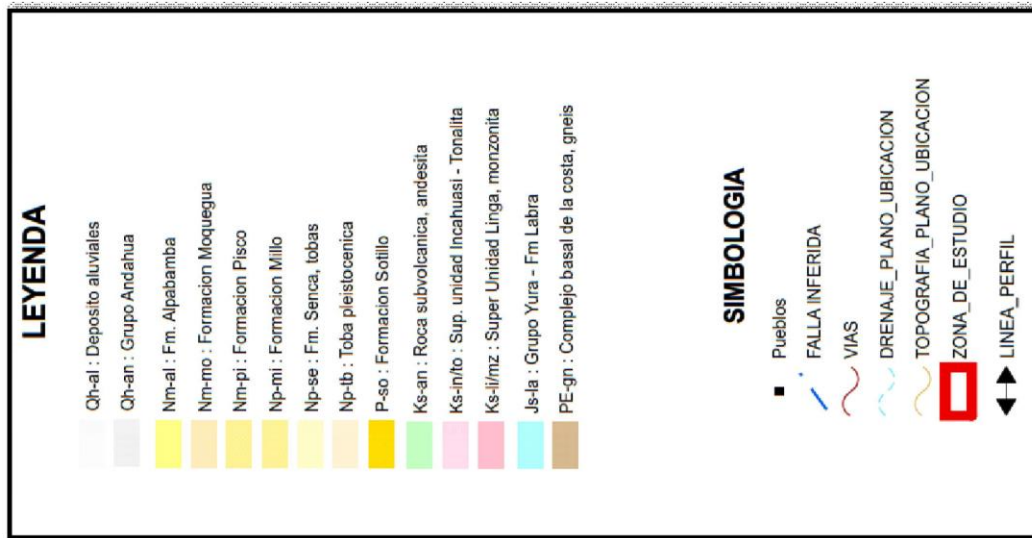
LEYENDA

Qh-al : Deposito aluviales

Qh-an : Grupo Andahua

Nm-al : Fm. Alpabamba

Nm-mo : Formacion Moquegua

Nm-pi : Formacion Pisco

Np-mi : Formacion Millo

Np-se : Fm. Senca, tobas

Np-tb : Toba pleistocenica

P-so : Formacion Sotillo

Ks-an : Roca subvolcanica, andesita

Ks-in/to : Sup. unidad Incahuasi - Tonalita

Ks-li/mz : Super Unidad Linga, monzonita

Js-la : Grupo Yura - Fm Labra

PE-gn : Complejo basal de la costa, gneis

SIMBOLOGIA

Pueblos

FALLA INFERIDA

VIAS

DRENAJE_PLANO_UBICACION

TOPOGRAFIA_PLANO_UBICACION

ZONA_DE_ESTUDIO

LINEA_PERFIL